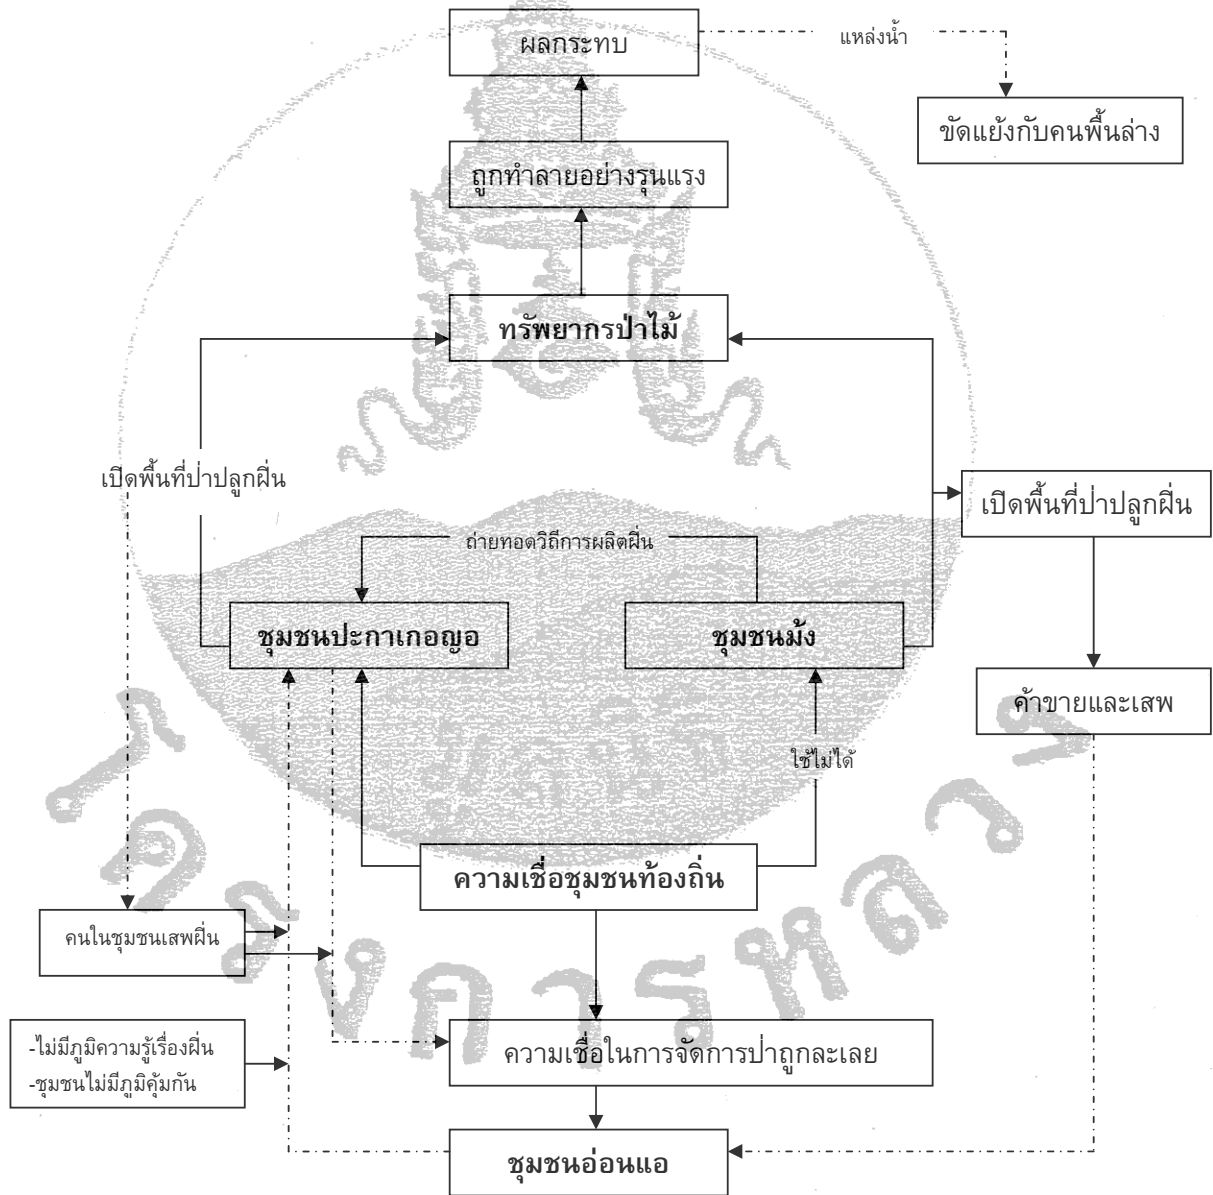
ผลกระทบ

แหล่งน้ำ

ขัดแย้งกับคนพื้นล่าง

ถูกทำลายอย่างรุนแรง

ทรัพยากรป่าไม้

เปิดพื้นที่ป่าปลูกฝิ่น

เปิดพื้นที่ป่าปลูกฝิ่น

ถ่ายทอดวิธีการผลิตฝิ่น

ชุมชนปะกาเกอญอ

ชุมชนม้ง

ค้าขายและเสพ

ใช้ไม่ได้

ความเชื่อชุมชนท้องถิ่น

คนในชุมชนเสพฝิ่น

-ไม่มีภูมิความรู้เรื่องฝิ่น
-ชุมชนไม่มีภูมิคุ้มกัน

ความเชื่อในการจัดการป่าถูกละเลย

ชุมชนอ่อนแอ